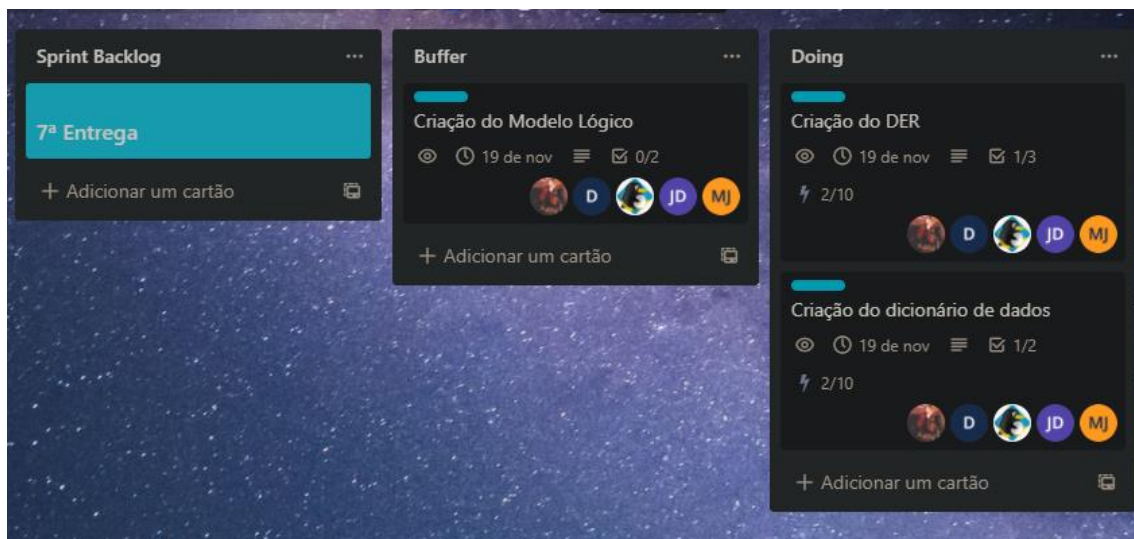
Sprint Backlog ...

7ª Entrega

+ Adicionar um cartão

Buffer ...

Criação do Modelo Lógico

19 de nov 0/2

D JD MJ

+ Adicionar um cartão

Doing ...

Criação do DER

19 de nov 1/3

2/10

D JD MJ

Criação do dicionário de dados

19 de nov 1/2

2/10

D JD MJ

+ Adicionar um cartão